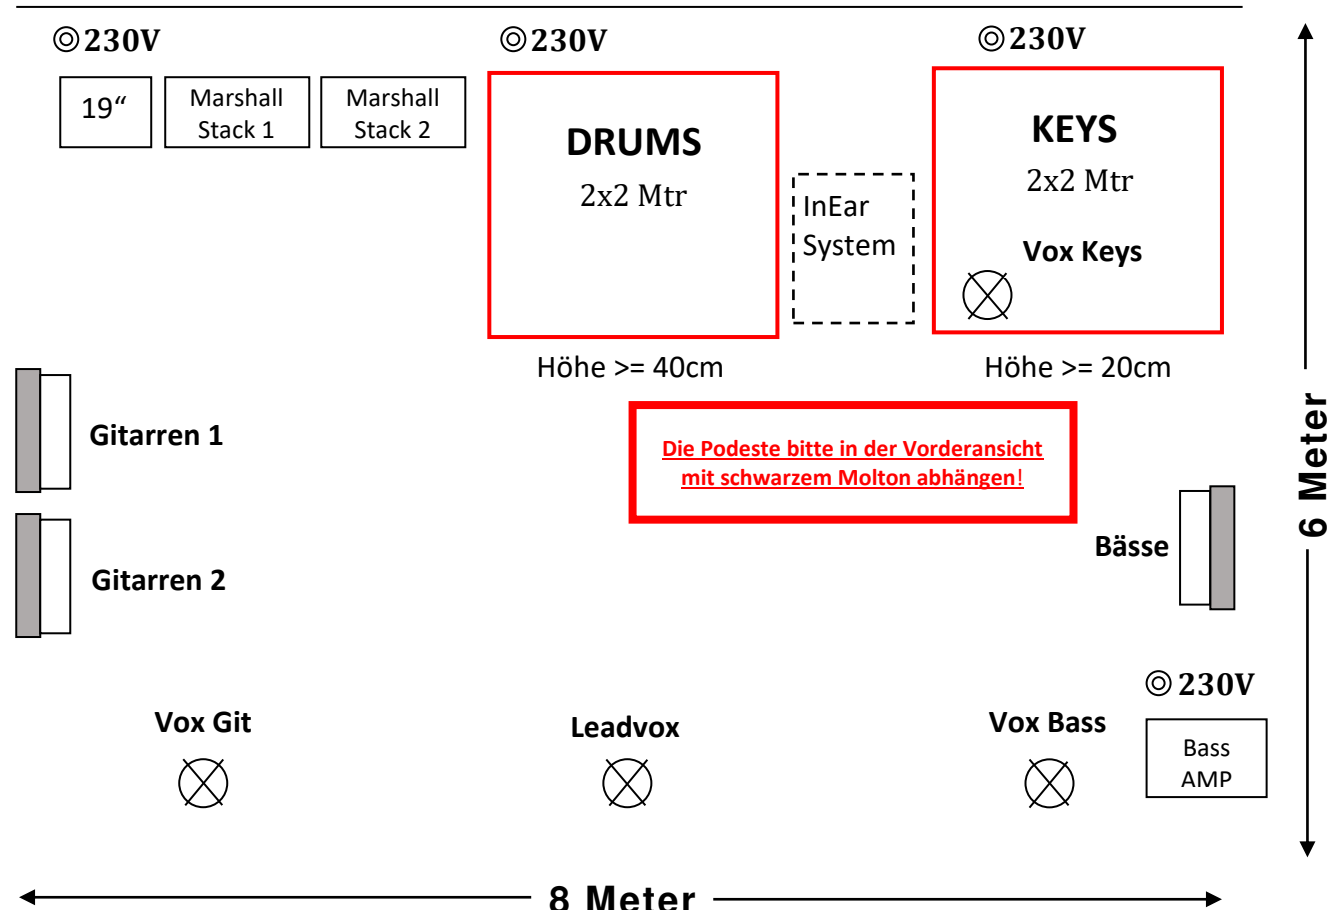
◎230V
◎230V
◎230V

19"
Marshall Stack 1
Marshall Stack 2

DRUMS
2x2 Mtr

InEar System

KEYS
2x2 Mtr
Vox Keys

Höhe >= 40cm
Höhe >= 20cm

Gitarren 1

Die Podeste bitte in der Vorderansicht mit schwarzem Molton abhängen!

Gitarren 2

Bässe

6 Meter

◎230V

Vox Git
Leadvox
Vox Bass
Bass AMP

8 Meter